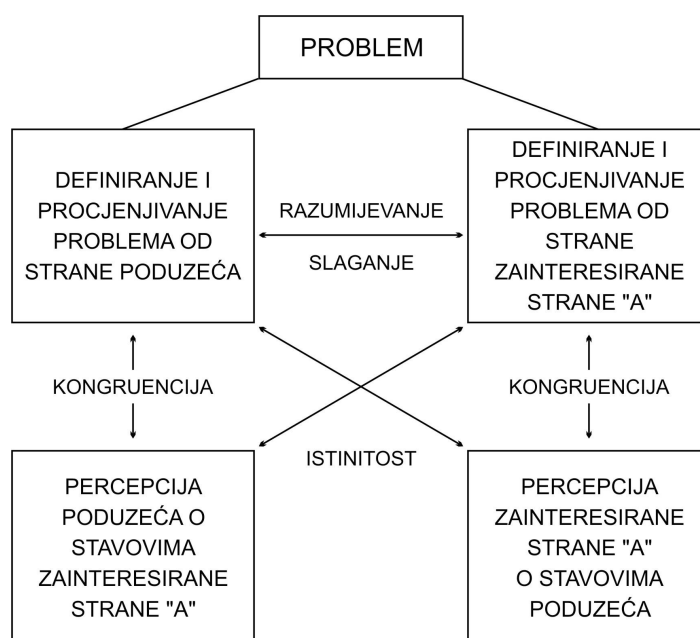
PROBLEM

DEFINIRANJE I PROCJENJIVANJE PROBLEMA OD STRANE PODUZEĆA

RAZUMIJEVANJE

SLAGANJE

DEFINIRANJE I PROCJENJIVANJE PROBLEMA OD STRANE ZAINTERESIRANE STRANE "A"

KONGRUENCIJA

KONGRUENCIJA

ISTINITOST

PERCEPCIJA PODUZEĆA O STAVOVIMA ZAINTERESIRANE STRANE "A"

PERCEPCIJA ZAINTERESIRANE STRANE "A" O STAVOVIMA PODUZEĆA